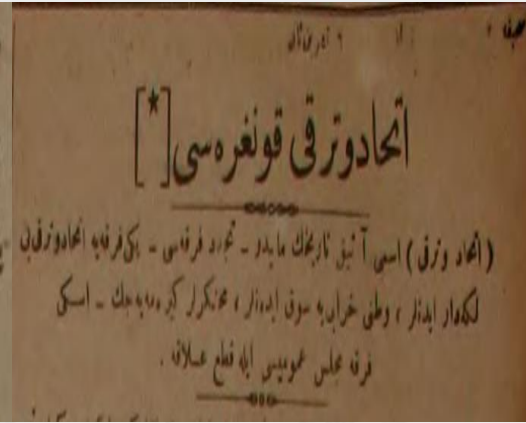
٩ تشرین ثانی

اتحاد و ترقی قونغره‌سی [*]

(اتحاد و ترقی) اسمی آتیل تاریخه مالیدر - تجدد فرقه‌سی - یکی فرقه‌یه اتحاد و ترقینك لکه‌دار ایدنلر ، وطنی خرابه سوق ایدنلر ، عنکرلر گیره‌میه‌جك - اسکی فرقه مجلس عمومیسی ایله قطع علاقه .